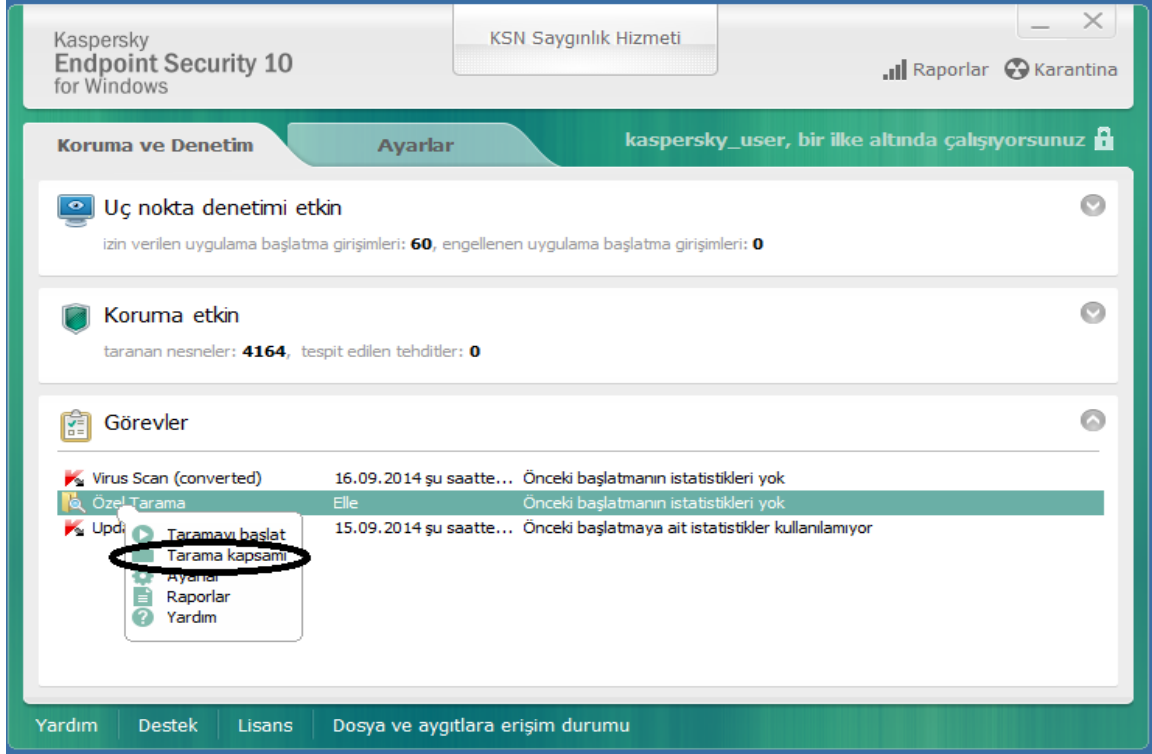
Kaspersky
Endpoint Security 10
for Windows

KSN Saygınlık Hizmeti

Raporlar Karantina

Koruma ve Denetim

Ayarlar

kaspersky_user, bir ilke altında çalışıyorsunuz

Uç nokta denetimi etkin

izin verilen uygulama başlatma girişimleri: 60, engellenen uygulama başlatma girişimleri: 0

Koruma etkin

taranan nesneler: 4164, tespit edilen tehditler: 0

Görevler

| | | |
|---|---|---|
| Virus Scan (converted) | 16.09.2014 şu saatte... | Önceki başlatmanın istatistikleri yok |
| Özel Tarama | Elle | Önceki başlatmanın istatistikleri yok |
| Upd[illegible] | 15.09.2014 şu saatte... | Önceki başlatmaya ait istatistikler kullanılamıyor |

Taramayı başlat
Tarama kapsamı
Ayarlar
Raporlar
Yardım

Yardım Destek Lisans Dosya ve aygıtlara erişim durumu